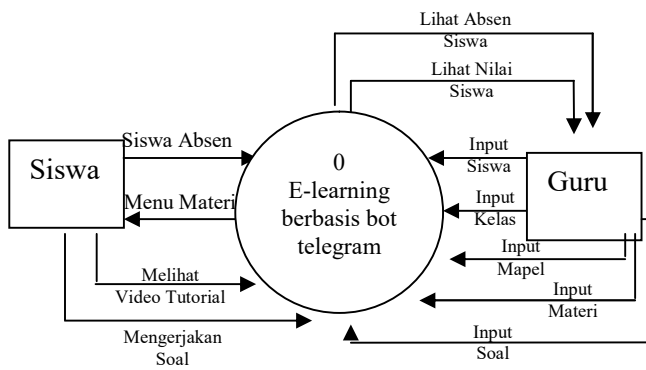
Lihat Absen Siswa

Lihat Nilai Siswa

Siswa

Siswa Absen

Menu Materi

Melihat Video Tutorial

Mengerjakan Soal

0
E-learning berbasis bot telegram

Input Siswa

Input Kelas

Input Mapel

Input Materi

Input Soal

Guru